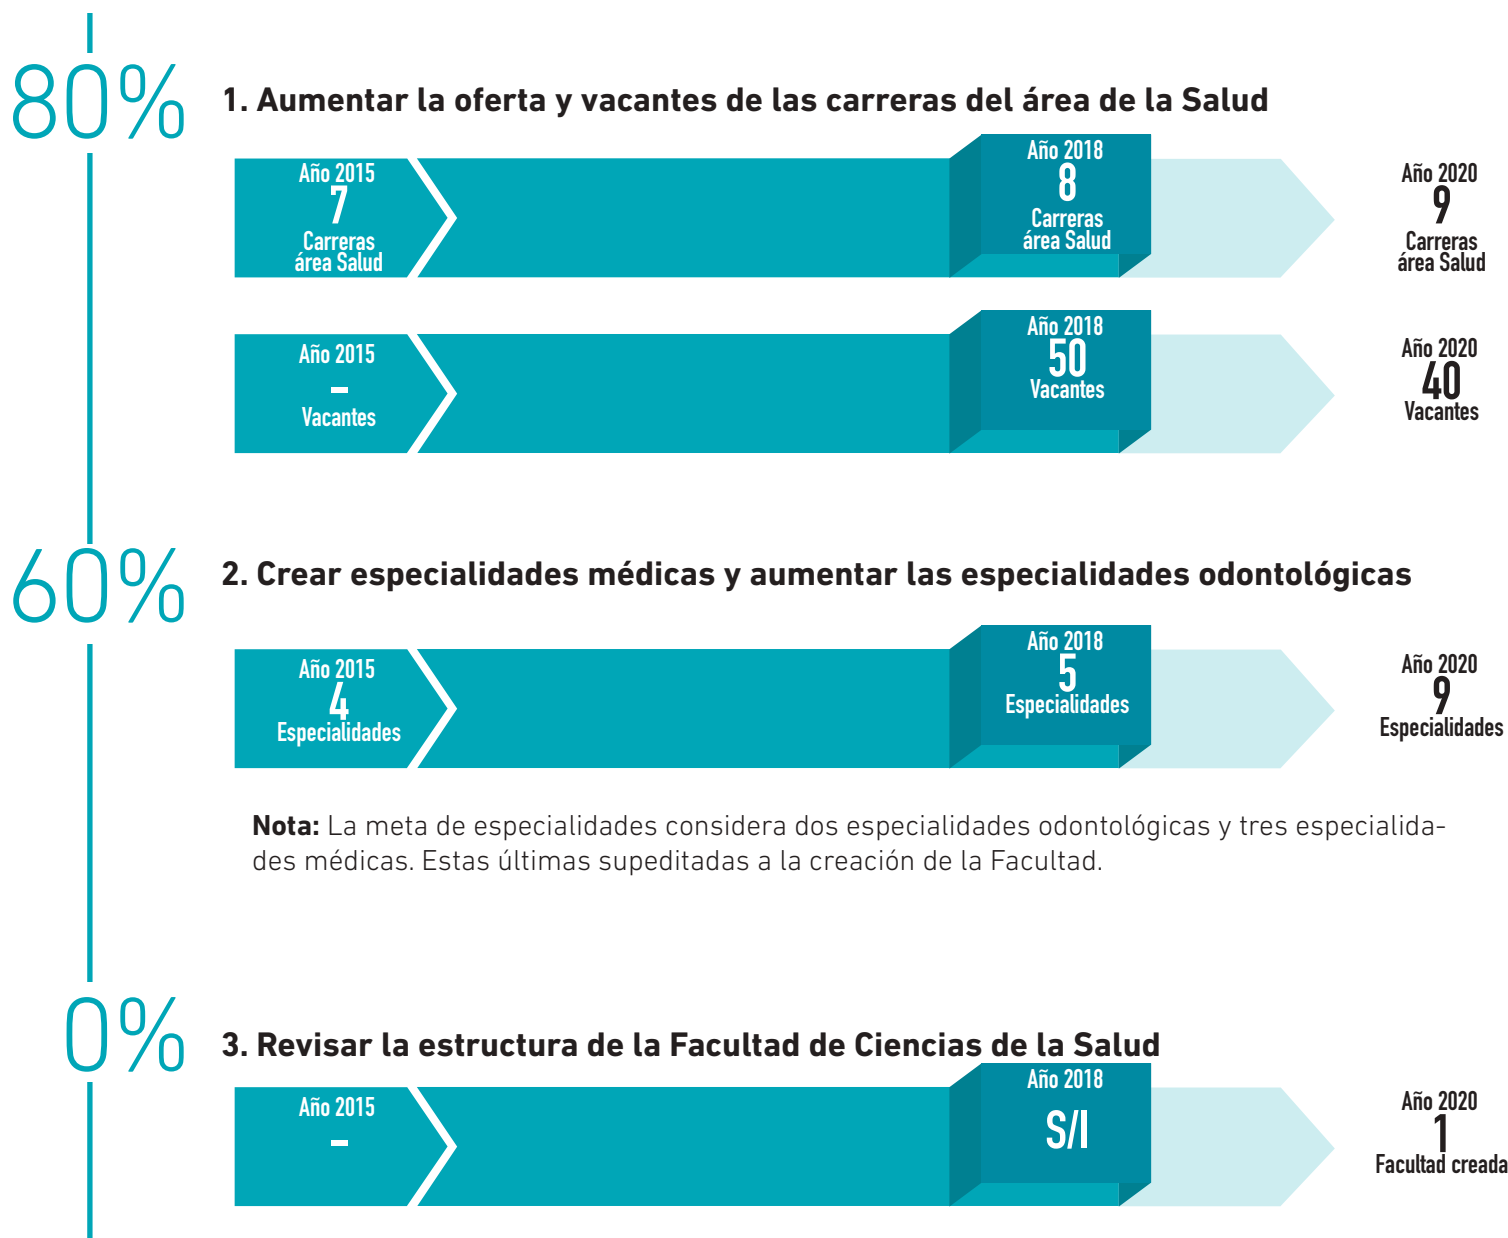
80%

1. Aumentar la oferta y vacantes de las carreras del área de la Salud

Año 2015
7
Carreras área Salud

Año 2018
8
Carreras área Salud

Año 2020
9
Carreras área Salud

Año 2015
-
Vacantes

Año 2018
50
Vacantes

Año 2020
40
Vacantes

60%

2. Crear especialidades médicas y aumentar las especialidades odontológicas

Año 2015
4
Especialidades

Año 2018
5
Especialidades

Año 2020
9
Especialidades

**Nota:** La meta de especialidades considera dos especialidades odontológicas y tres especialidades médicas. Estas últimas supeditadas a la creación de la Facultad.

0%

3. Revisar la estructura de la Facultad de Ciencias de la Salud

Año 2015
-

Año 2018
S/I

Año 2020
1
Facultad creada